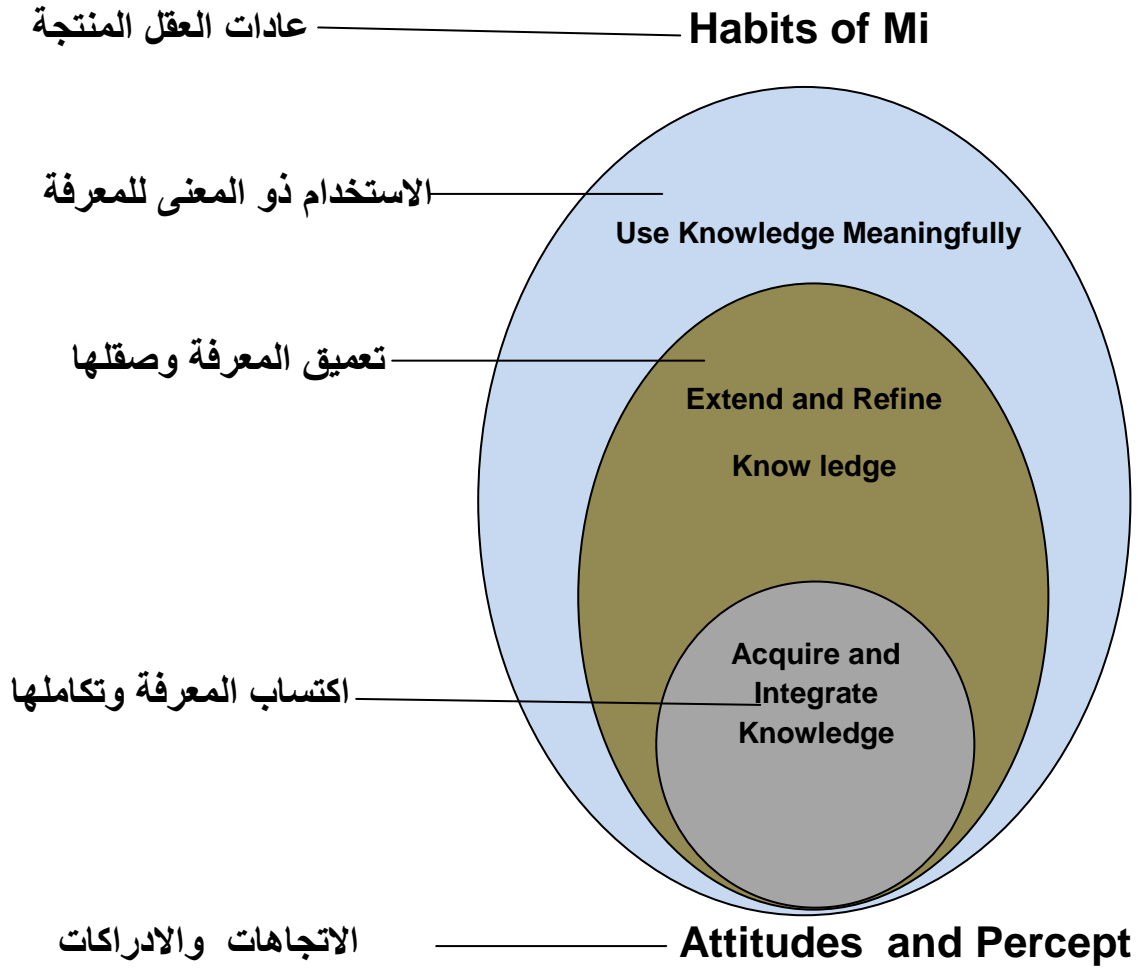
عادات العقل المنتجة

Habits of Mi

الاستخدام ذو المعنى للمعرفة

Use Knowledge Meaningfully

تعميق المعرفة وصقلها

Extend and Refine

Know ledge

اكتساب المعرفة وتكاملها

Acquire and Integrate Knowledge

الاتجاهات والادراكات

Attitudes and Percept